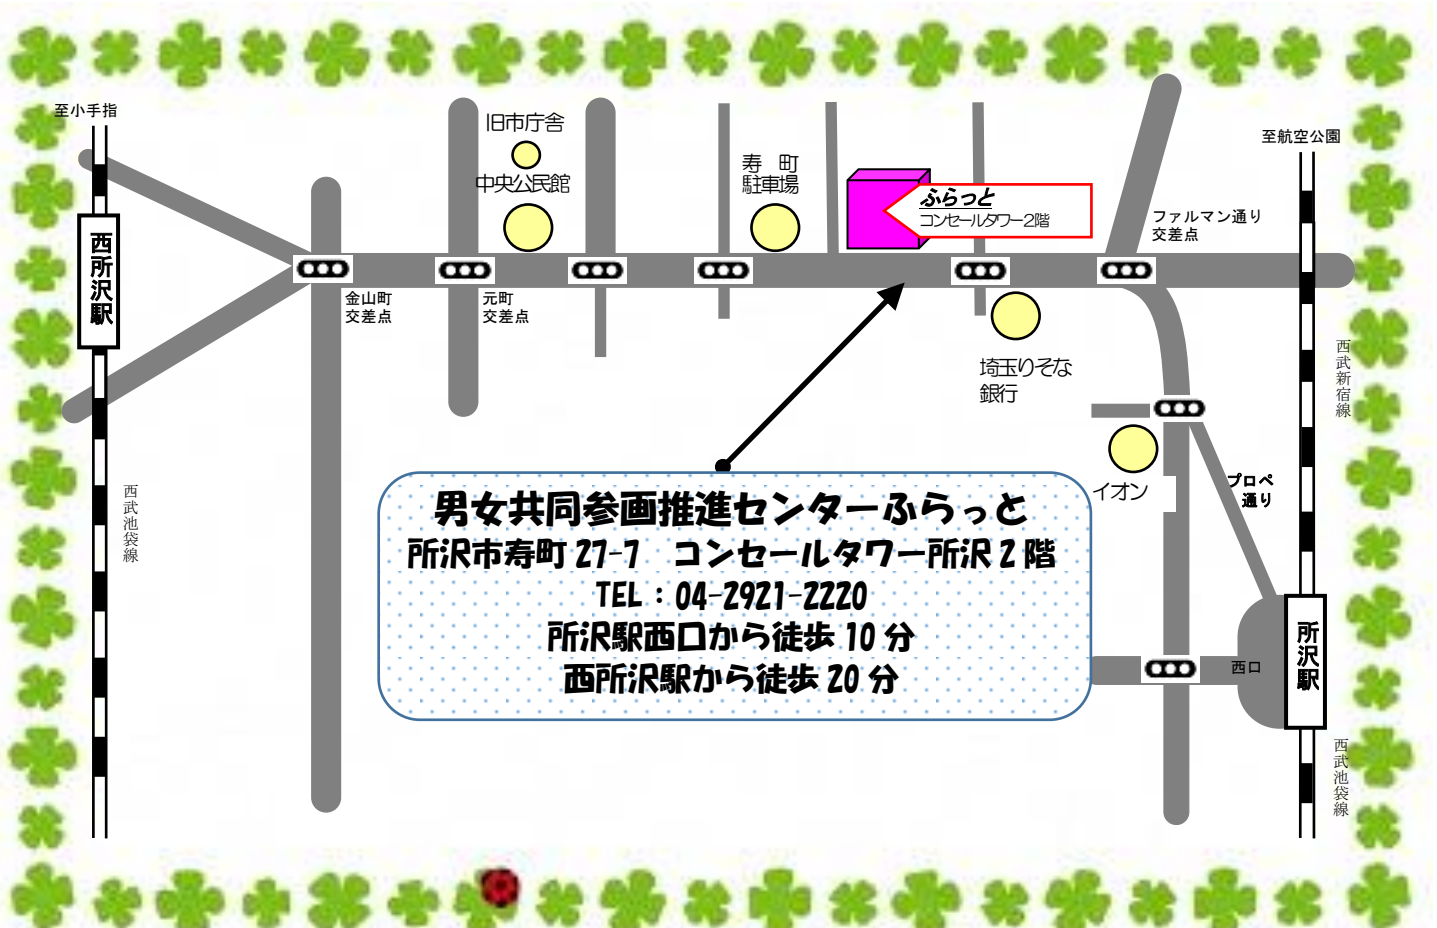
至小手指

西所沢駅

旧市庁舎

中央公民館

寿　町
駐車場

ふらっと
コンセールタワー2階

至航空公園

ファルマン通り
交差点

金山町
交差点

元町
交差点

埼玉りそな
銀行

西武新宿線

イオン

プロペ
通り

西武池袋線

男女共同参画推進センターふらっと
所沢市寿町 27-7　コンセールタワー所沢 2 階
TEL：04-2921-2220
所沢駅西口から徒歩 10 分
西所沢駅から徒歩 20 分

西口

所沢駅

西武池袋線